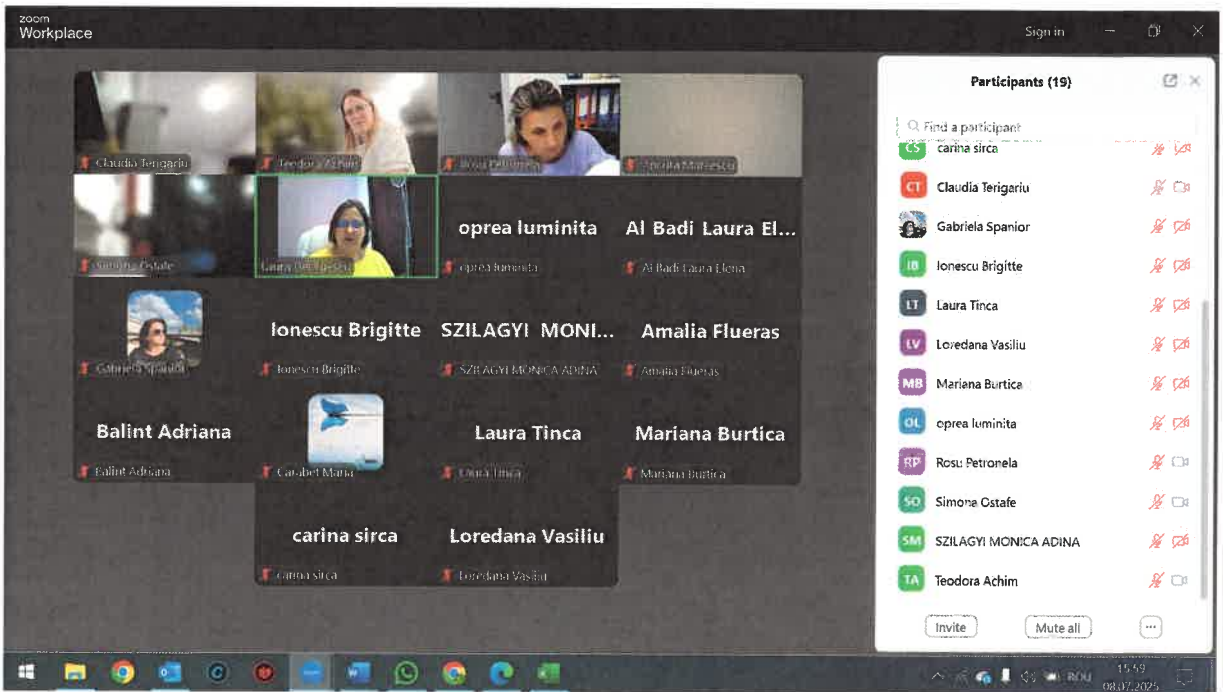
zoom
Workplace

Sign in

Claudia Terigariu
Teodora Achim
Rosu Petronela
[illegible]
Simona Ostafe
Laura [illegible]
oprea luminita
oprea luminita
Al Badi Laura El...
Al Badi Laura Elena
Gabriela Spanior
Ionescu Brigitte
Ionescu Brigitte
SZILAGYI MONI...
SZILAGYI MONICA ADINA
Amalia Flueras
Amalia Flueras
Balint Adriana
Balint Adriana
Carabet Maria
Laura Tinca
Laura Tinca
Mariana Burtica
Mariana Burtica
carina sirca
carina sirca
Loredana Vasiliu
Loredana Vasiliu

Participants (19)

Find a participant
CS carina sirca
CT Claudia Terigariu
Gabriela Spanior
IB Ionescu Brigitte
LT Laura Tinca
LV Loredana Vasiliu
MB Mariana Burtica
OL oprea luminita
RP Rosu Petronela
SO Simona Ostafe
SM SZILAGYI MONICA ADINA
TA Teodora Achim

Invite
Mute all
...

ROU
15:59
08.07.2025